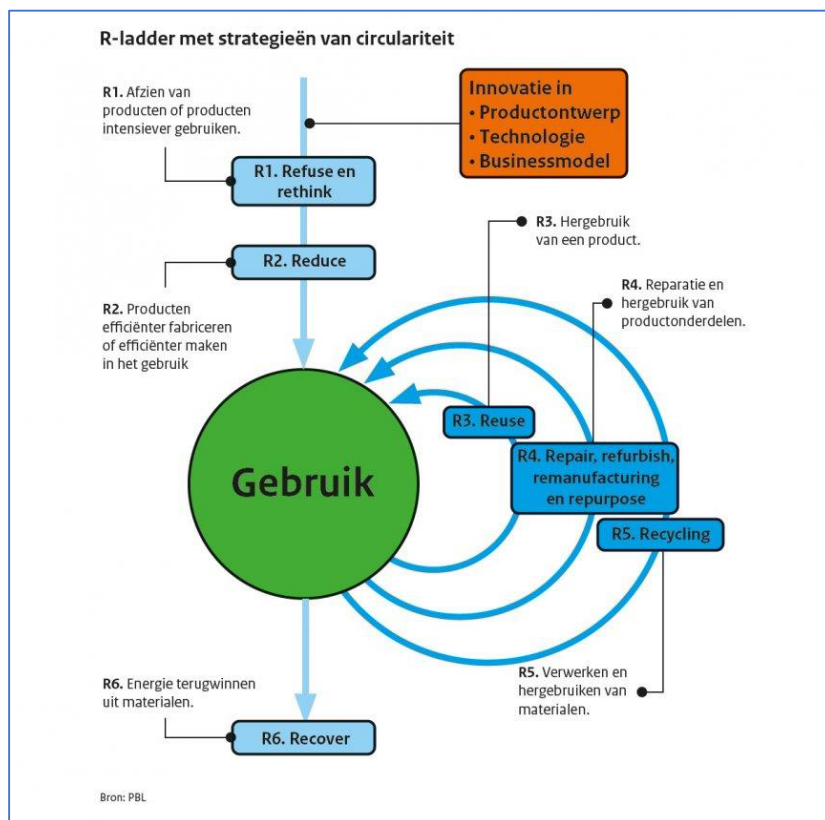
R-ladder met strategieën van circulariteit

R1. Afzien van producten of producten intensiever gebruiken.

Innovatie in
• Productontwerp
• Technologie
• Businessmodel

R1. Refuse en rethink

R3. Hergebruik van een product.

R2. Reduce

R4. Reparatie en hergebruik van productonderdelen.

R2. Producten efficiënter fabriceren of efficiënter maken in het gebruik

R3. Reuse

Gebruik

R4. Repair, refurbish, remanufacturing en repurpose

R5. Recycling

R5. Verwerken en hergebruiken van materialen.

R6. Energie terugwinnen uit materialen.

R6. Recover

Bron: PBL